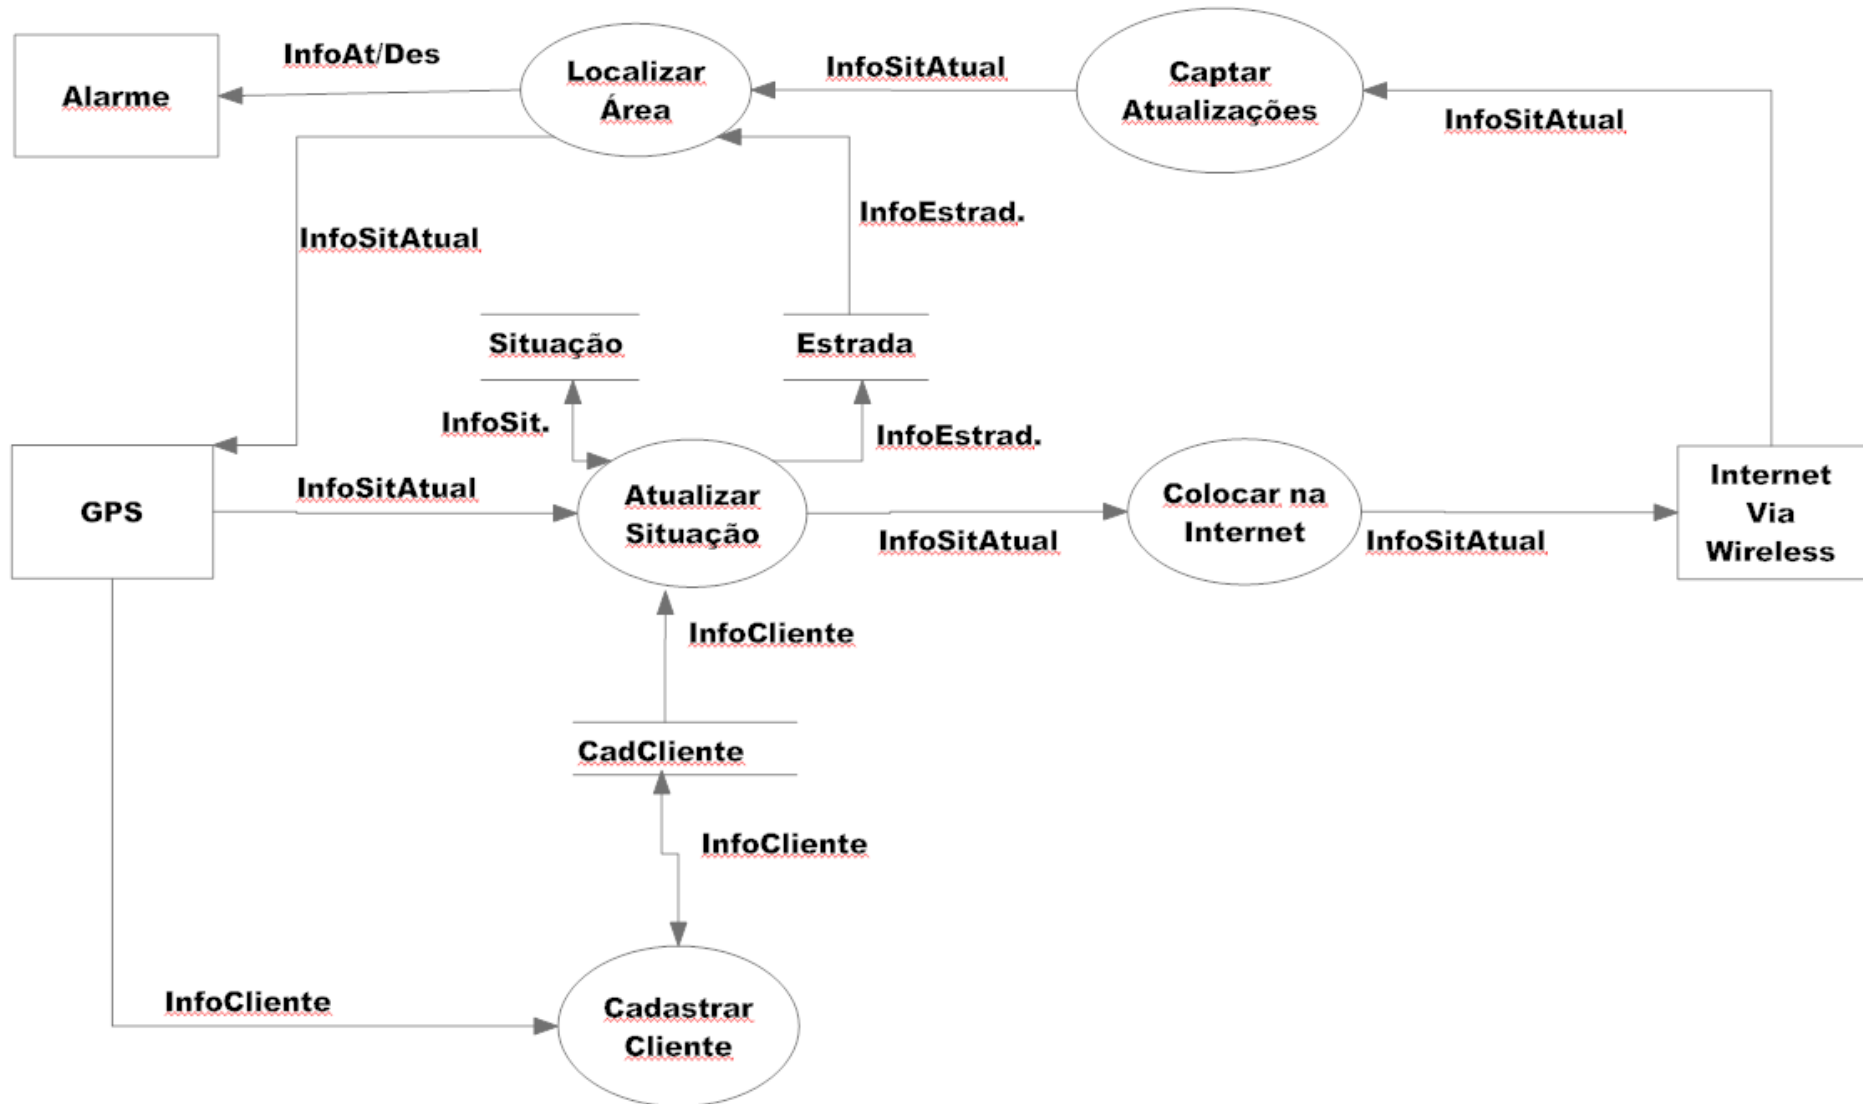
Alarme

InfoAt/Des

Localizar Área

InfoSitAtual

Captar Atualizações

InfoSitAtual

InfoSitAtual

InfoEstrad.

Situação

Estrada

InfoSit.

InfoEstrad.

GPS

InfoSitAtual

Atualizar Situação

InfoSitAtual

Colocar na Internet

InfoSitAtual

Internet Via Wireless

InfoCliente

CadCliente

InfoCliente

InfoCliente

Cadastrar Cliente